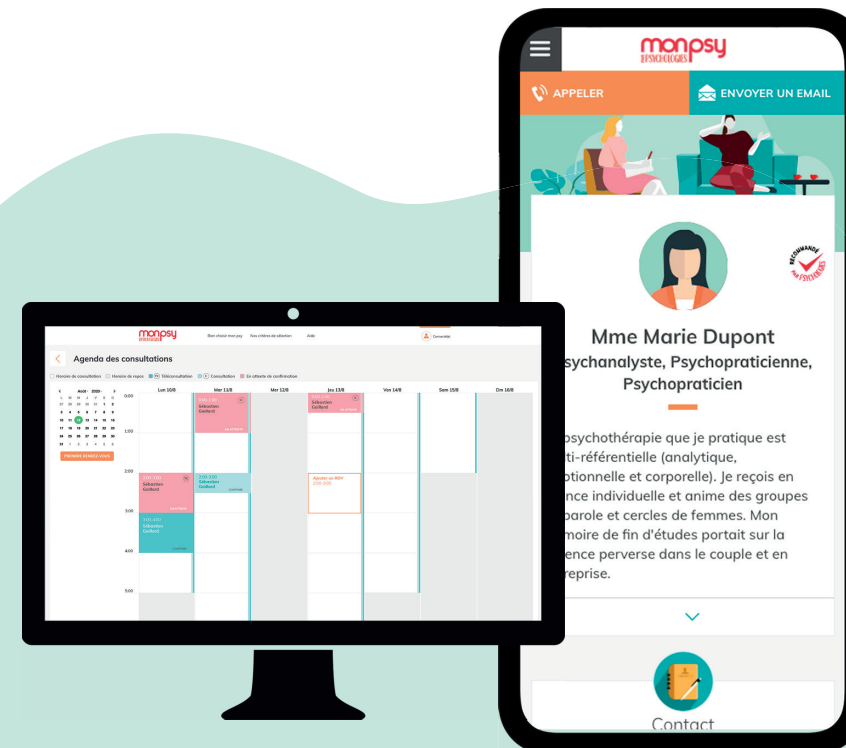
monpsy PSYCHOLOGIES

APPELER

ENVOYER UN EMAIL

RECOMMANDÉ PAR PSYCHOLOGIES

Mme Marie Dupont

sychanalyste, Psychopraticienne, Psychopraticien

sychothérapie que je pratique est ti-référentielle (analytique, tionnelle et corporelle). Je reçois en nce individuelle et anime des groupes parole et cercles de femmes. Mon moire de fin d'études portait sur la ence perverse dans le couple et en reprise.

Contact

monpsy PSYCHOLOGIES

Bien choisir mon psy Vos critères de sélection Aide

Connectée

Agenda des consultations

Horaires de consultation Horaires de repos Téléconsultation Consultation En attente de confirmation

Août 2020

| L | M | M | J | V | S | D |
|---|---|---|---|---|---|---|
| 27 | 28 | 29 | 30 | 31 | 1 | 2 |
| 3 | 4 | 5 | 6 | 7 | 8 | 9 |
| 10 | 11 | 12 | 13 | 14 | 15 | 16 |
| 17 | 18 | 19 | 20 | 21 | 22 | 23 |
| 24 | 25 | 26 | 27 | 28 | 29 | 30 |
| 31 | 1 | 2 | 3 | 4 | 5 | 6 |

PRENDRE RENDEZ-VOUS

Lun 10/8 Mer 11/8 Mer 12/8 Jeu 13/8 Ven 14/8 Sam 15/8 Dim 16/8

0:00 1:00 2:00 3:00 4:00 5:00

Sébastien Guillard

Sébastien Guillard

Sébastien Guillard

Sébastien Guillard

Sébastien Guillard

Ajouter un RDV